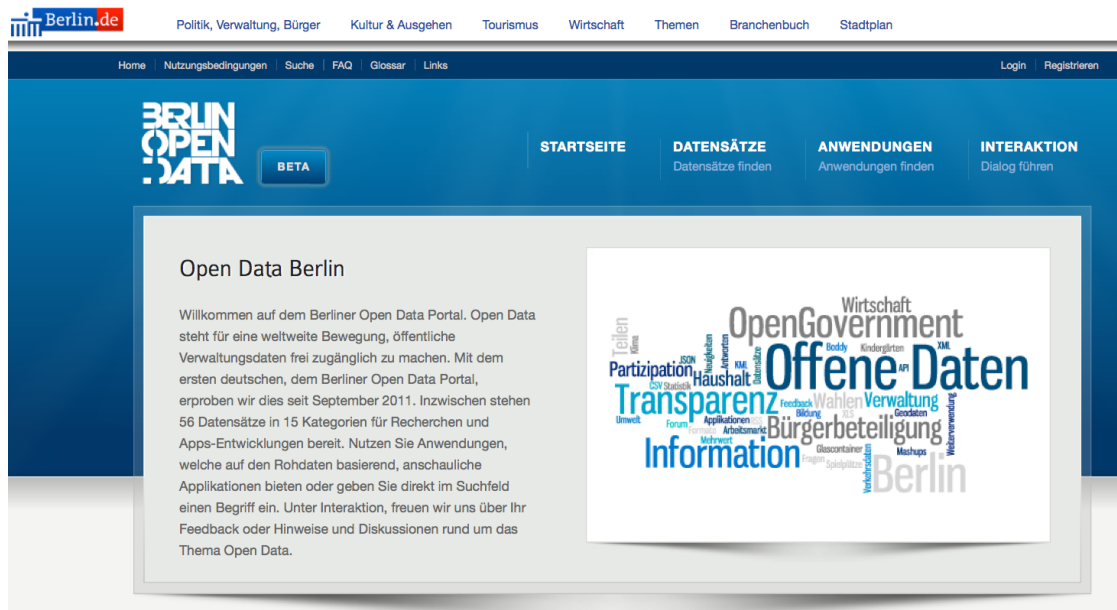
Berlin.de Politik, Verwaltung, Bürger Kultur & Ausgehen Tourismus Wirtschaft Themen Branchenbuch Stadtplan

Home | Nutzungsbedingungen | Suche | FAQ | Glossar | Links

Login | Registrieren

BERLIN OPEN DATA

BETA

STARTSEITE

DATENSÄTZE
Datensätze finden

ANWENDUNGEN
Anwendungen finden

INTERAKTION
Dialog führen

Open Data Berlin

Willkommen auf dem Berliner Open Data Portal. Open Data steht für eine weltweite Bewegung, öffentliche Verwaltungsdaten frei zugänglich zu machen. Mit dem ersten deutschen, dem Berliner Open Data Portal, erproben wir dies seit September 2011. Inzwischen stehen 56 Datensätze in 15 Kategorien für Recherchen und Apps-Entwicklungen bereit. Nutzen Sie Anwendungen, welche auf den Rohdaten basierend, anschauliche Applikationen bieten oder geben Sie direkt im Suchfeld einen Begriff ein. Unter Interaktion, freuen wir uns über Ihr Feedback oder Hinweise und Diskussionen rund um das Thema Open Data.

Wirtschaft OpenGovernment Teilen Klima JSON Neuigkeiten Antworten Datensätze Boddy Kindergärten XML Partizipation KML Haushalt Offene Daten API CSV Statistik Transparenz Feedback Wahlen Verwaltung Umwelt Forum Applikationen Bildung XLS Geodaten Weiterverwendung Formate Arbeitsmarkt Bürgerbeteiligung Mehrwert Information Glascontainer Mashups Fragen Spielplätze Verkehrsdaten Berlin